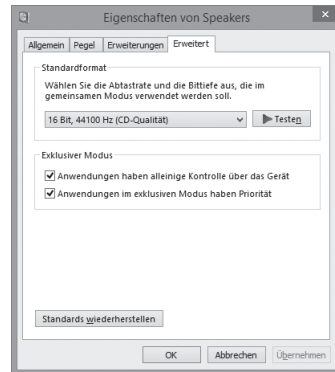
Eigenschaften von Speakers

Allgemein | Pegel | Erweiterungen | Erweitert

Standardformat

Wählen Sie die Abtastrate und die Bittiefe aus, die im gemeinsamen Modus verwendet werden soll.

16 Bit, 44100 Hz (CD-Qualität)

Testen

Exklusiver Modus

Anwendungen haben alleinige Kontrolle über das Gerät

Anwendungen im exklusiven Modus haben Priorität

Standards wiederherstellen

OK | Abbrechen | Übernehmen